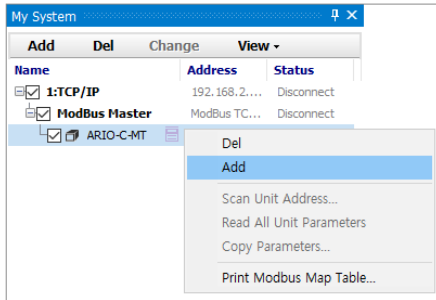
My System

Add Del Change View ▾

| Name | Address | Status |
|---|---|---|
| 1:TCP/IP | 192.168.2.... | Disconnect |
| ModBus Master | ModBus TC... | Disconnect |
| ARIO-C-MT | | |

Del
Add
Scan Unit Address...
Read All Unit Parameters
Copy Parameters...
Print Modbus Map Table...